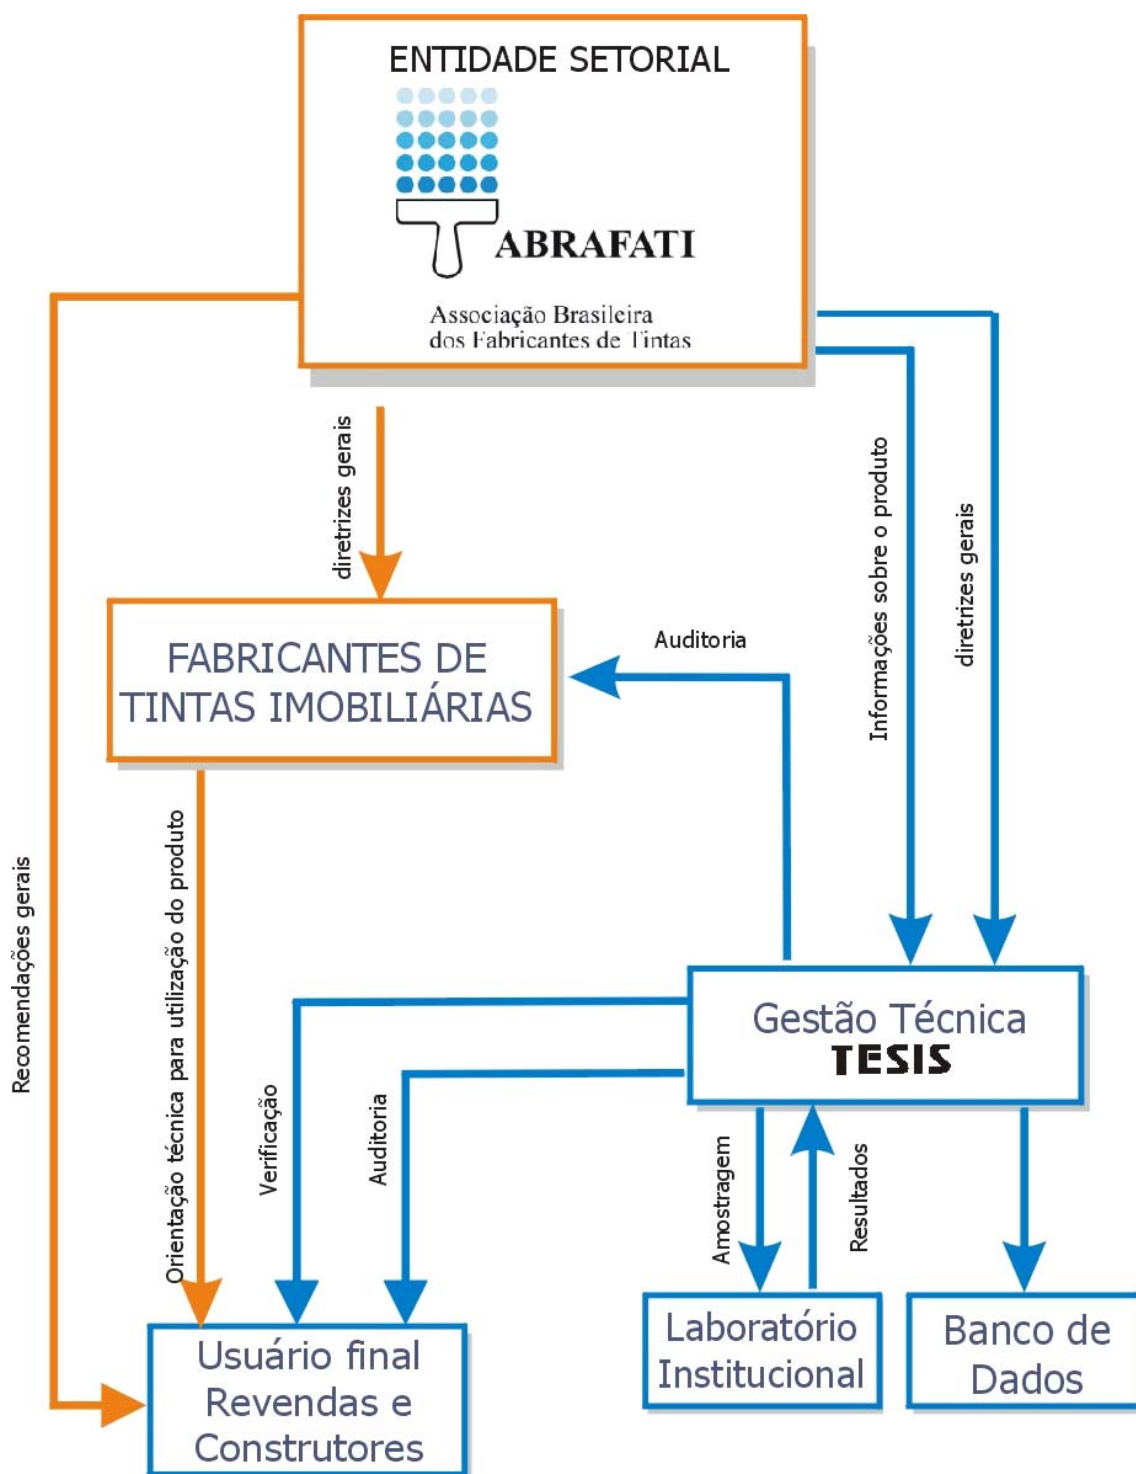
ENTIDADE SETORIAL

ABRAFATI

Associação Brasileira dos Fabricantes de Tintas

diretrizes gerais

Informações sobre o produto

diretrizes gerais

FABRICANTES DE TINTAS IMOBILIÁRIAS

Auditoria

Recomendações gerais

Orientação técnica para utilização do produto

Verificação

Auditoria

Gestão Técnica TESIS

Amostragem

Resultados

Usuário final Revendas e Construtores

Laboratório Institucional

Banco de Dados